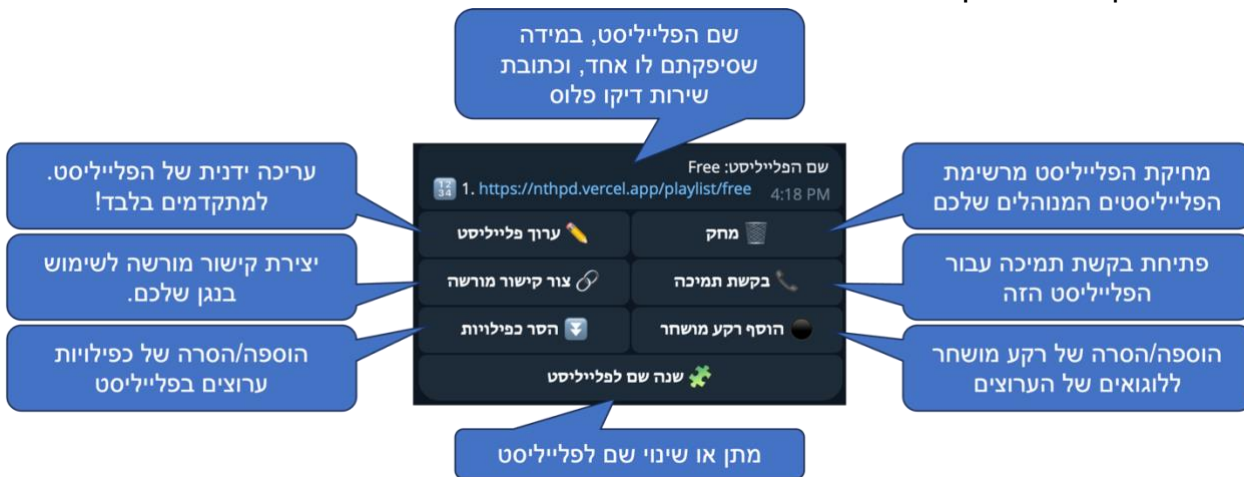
שם הפלייליסט, במידה שסיפקתם לו אחד, וכתובת שירות דיקו פלוס

שם הפלייליסט: Free
1. https://nthpd.vercel.app/playlist/free
4:18 PM

ערוך פלייליסט
מחק
צור קישור מורשה
בקשת תמיכה
הסר כפילויות
הוסף רקע מושחר
שנה שם לפלייליסט

עריכה ידנית של הפלייליסט. למתקדמים בלבד!

יצירת קישור מורשה לשימוש בנגן שלכם.

הוספה/הסרה של כפילויות ערוצים בפלייליסט

מחיקת הפלייליסט מרשימת הפלייליסטים המנוהלים שלכם

פתיחת בקשת תמיכה עבור הפלייליסט הזה

הוספה/הסרה של רקע מושחר ללוגואים של הערוצים

מתן או שינוי שם לפלייליסט